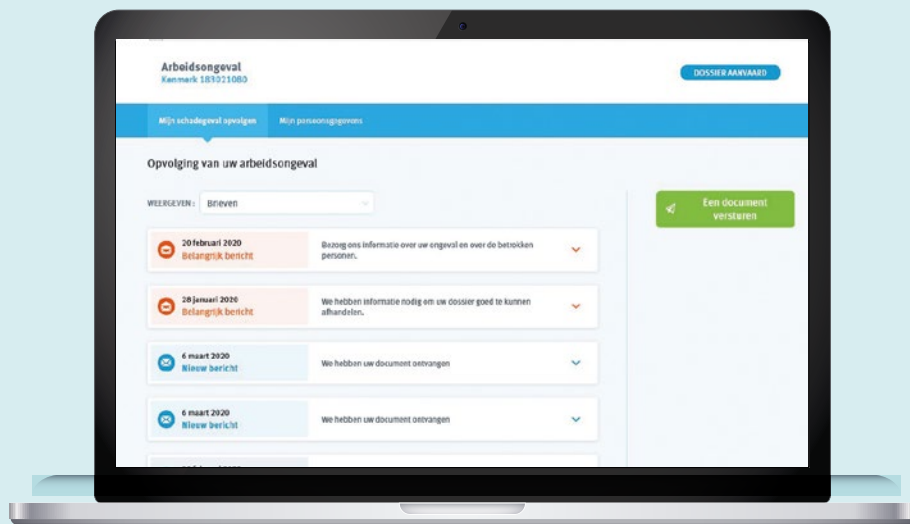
Arbeidsongeval
Kenmerk 183021080

DOSSIER AANVAARD

Mijn schadegeval opvolgen

Mijn persoonsgegevens

Opvolging van uw arbeidsongeval

WEERGEVEN : Brieven

Een document versturen

20 februari 2020
Belangrijk bericht

Bezorg ons informatie over uw ongeval en over de betrokken personen.

28 januari 2020
Belangrijk bericht

We hebben informatie nodig om uw dossier goed te kunnen afhandelen.

6 maart 2020
Nieuw bericht

We hebben uw document ontvangen

6 maart 2020
Nieuw bericht

We hebben uw document ontvangen

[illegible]